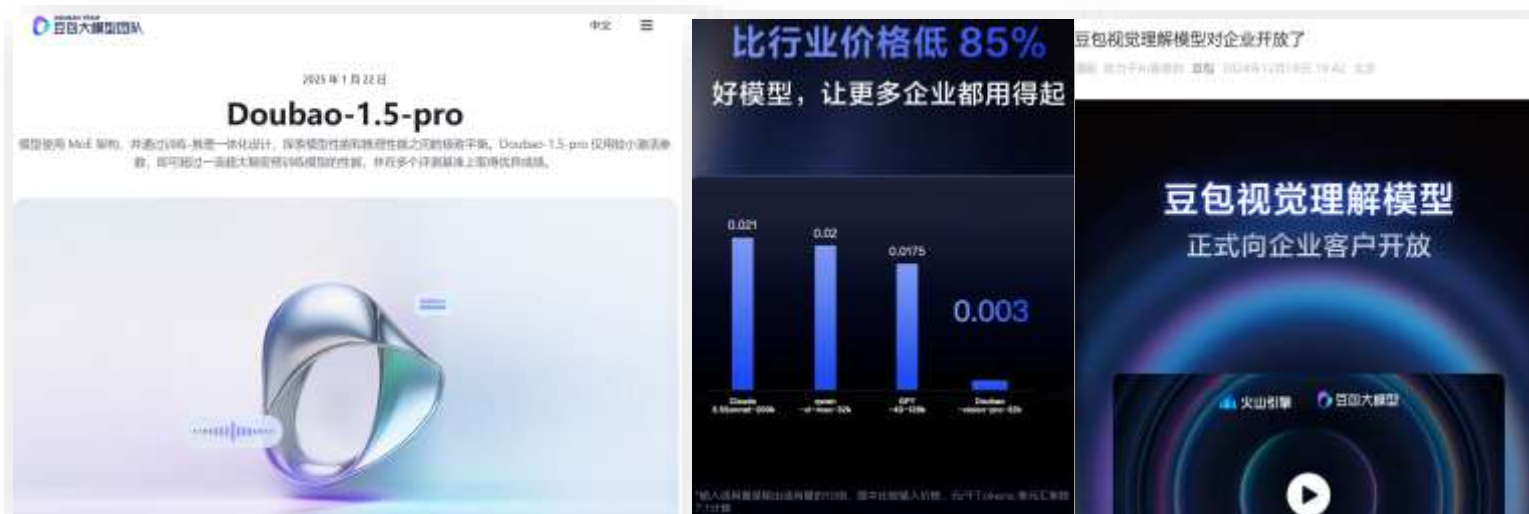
豆包大模型团队

中文

2025年1月22日

Doubao-1.5-pro

模型使用 MoE 架构，并通过训练-推理一体化设计，探索模型性能和推理性能之间的极致平衡。Doubao-1.5-pro 仅用较小激活参数，即可超过一流超大稠密预训练模型的性能，并在多个评测基准上取得优异成绩。

比行业价格低 85%

好模型，让更多企业都用得起

0.021

0.02

0.0175

0.003

Claude 3.5Sonnet-200k

qwen-vl-max-32k

GPT-4o-128k

Doubao-vision-pro-32k

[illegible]

豆包视觉理解模型对企业开放了

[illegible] 豆包 2024年12月18日 19:42 北京

豆包视觉理解模型

正式向企业客户开放

火山引擎

豆包大模型